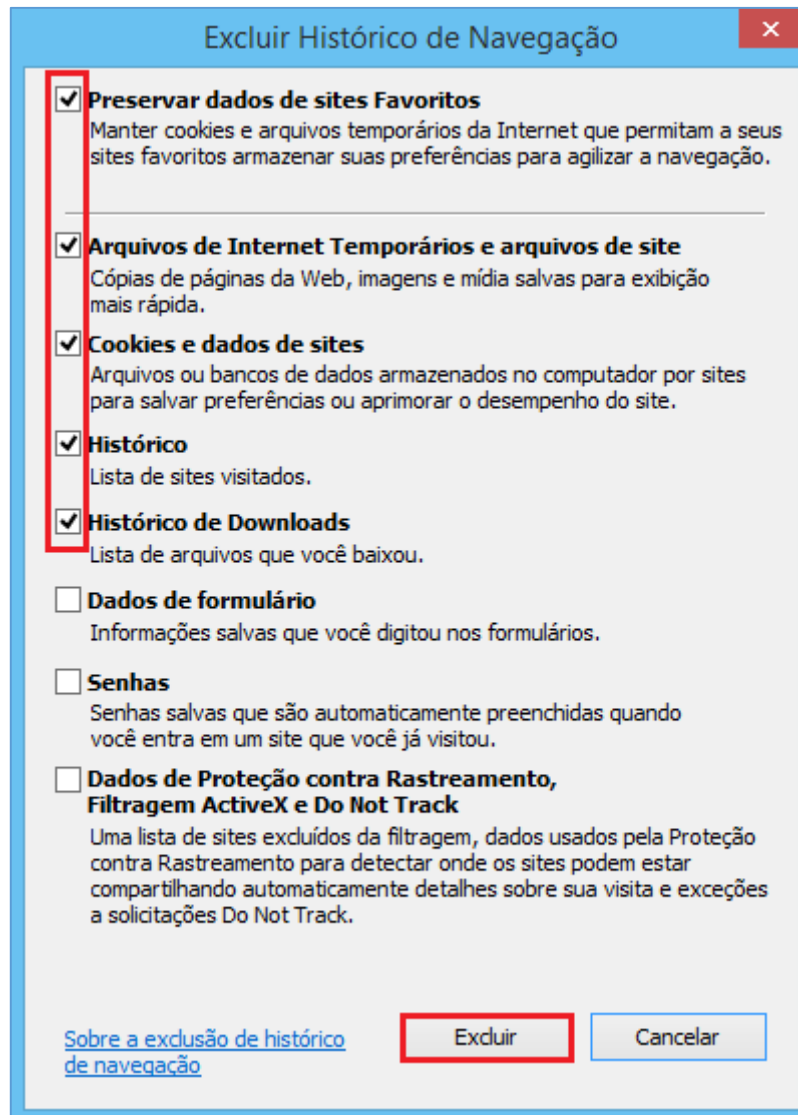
Excluir Histórico de Navegação

×

Preservar dados de sites Favoritos
Manter cookies e arquivos temporários da Internet que permitam a seus sites favoritos armazenar suas preferências para agilizar a navegação.

Arquivos de Internet Temporários e arquivos de site
Cópias de páginas da Web, imagens e mídia salvas para exibição mais rápida.

Cookies e dados de sites
Arquivos ou bancos de dados armazenados no computador por sites para salvar preferências ou aprimorar o desempenho do site.

Histórico
Lista de sites visitados.

Histórico de Downloads
Lista de arquivos que você baixou.

Dados de formulário
Informações salvas que você digitou nos formulários.

Senhas
Senhas salvas que são automaticamente preenchidas quando você entra em um site que você já visitou.

Dados de Proteção contra Rastreamento, Filtragem ActiveX e Do Not Track
Uma lista de sites excluídos da filtragem, dados usados pela Proteção contra Rastreamento para detectar onde os sites podem estar compartilhando automaticamente detalhes sobre sua visita e exceções a solicitações Do Not Track.

Sobre a exclusão de histórico de navegação

Excluir

Cancelar